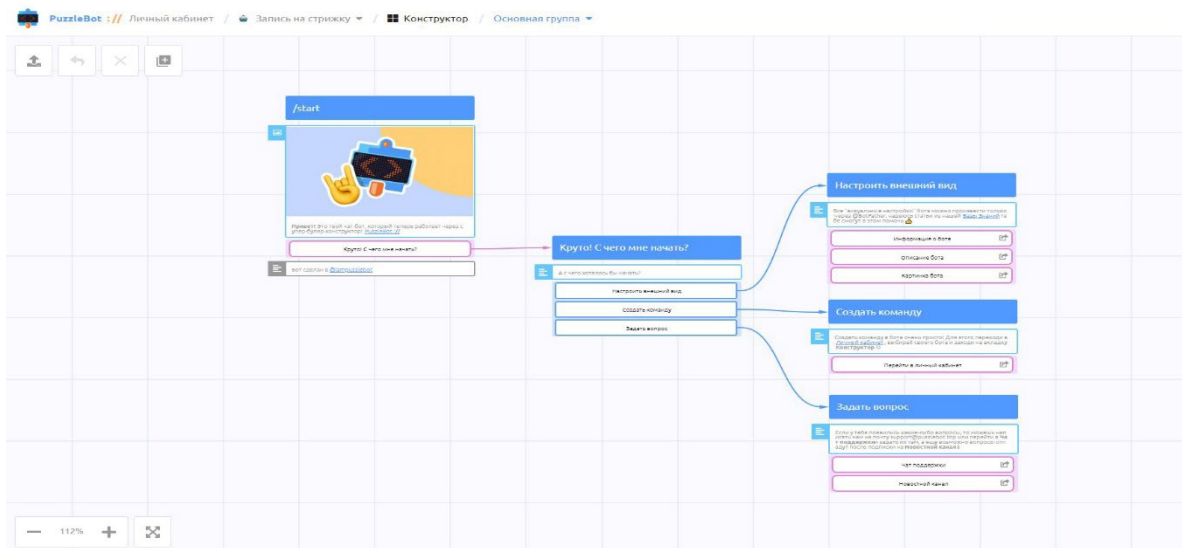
PuzzleBot :// Личный кабинет / Запись на стрижку ▾ / Конструктор / Основная группа ▾

/start

Привет! Это твой чат-бот, который теперь работает через с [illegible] конструктор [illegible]

Круто! С чего мне начать?

Бот сделан в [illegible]

Круто! С чего мне начать?

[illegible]

Настроить внешний вид

Создать команду

Задать вопрос

Настроить внешний вид

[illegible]

Информация о боте

Описание бота

Картинка бота

Создать команду

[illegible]

Перейти в личный кабинет

Задать вопрос

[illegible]

Чат поддержки

Новостной канал

112%